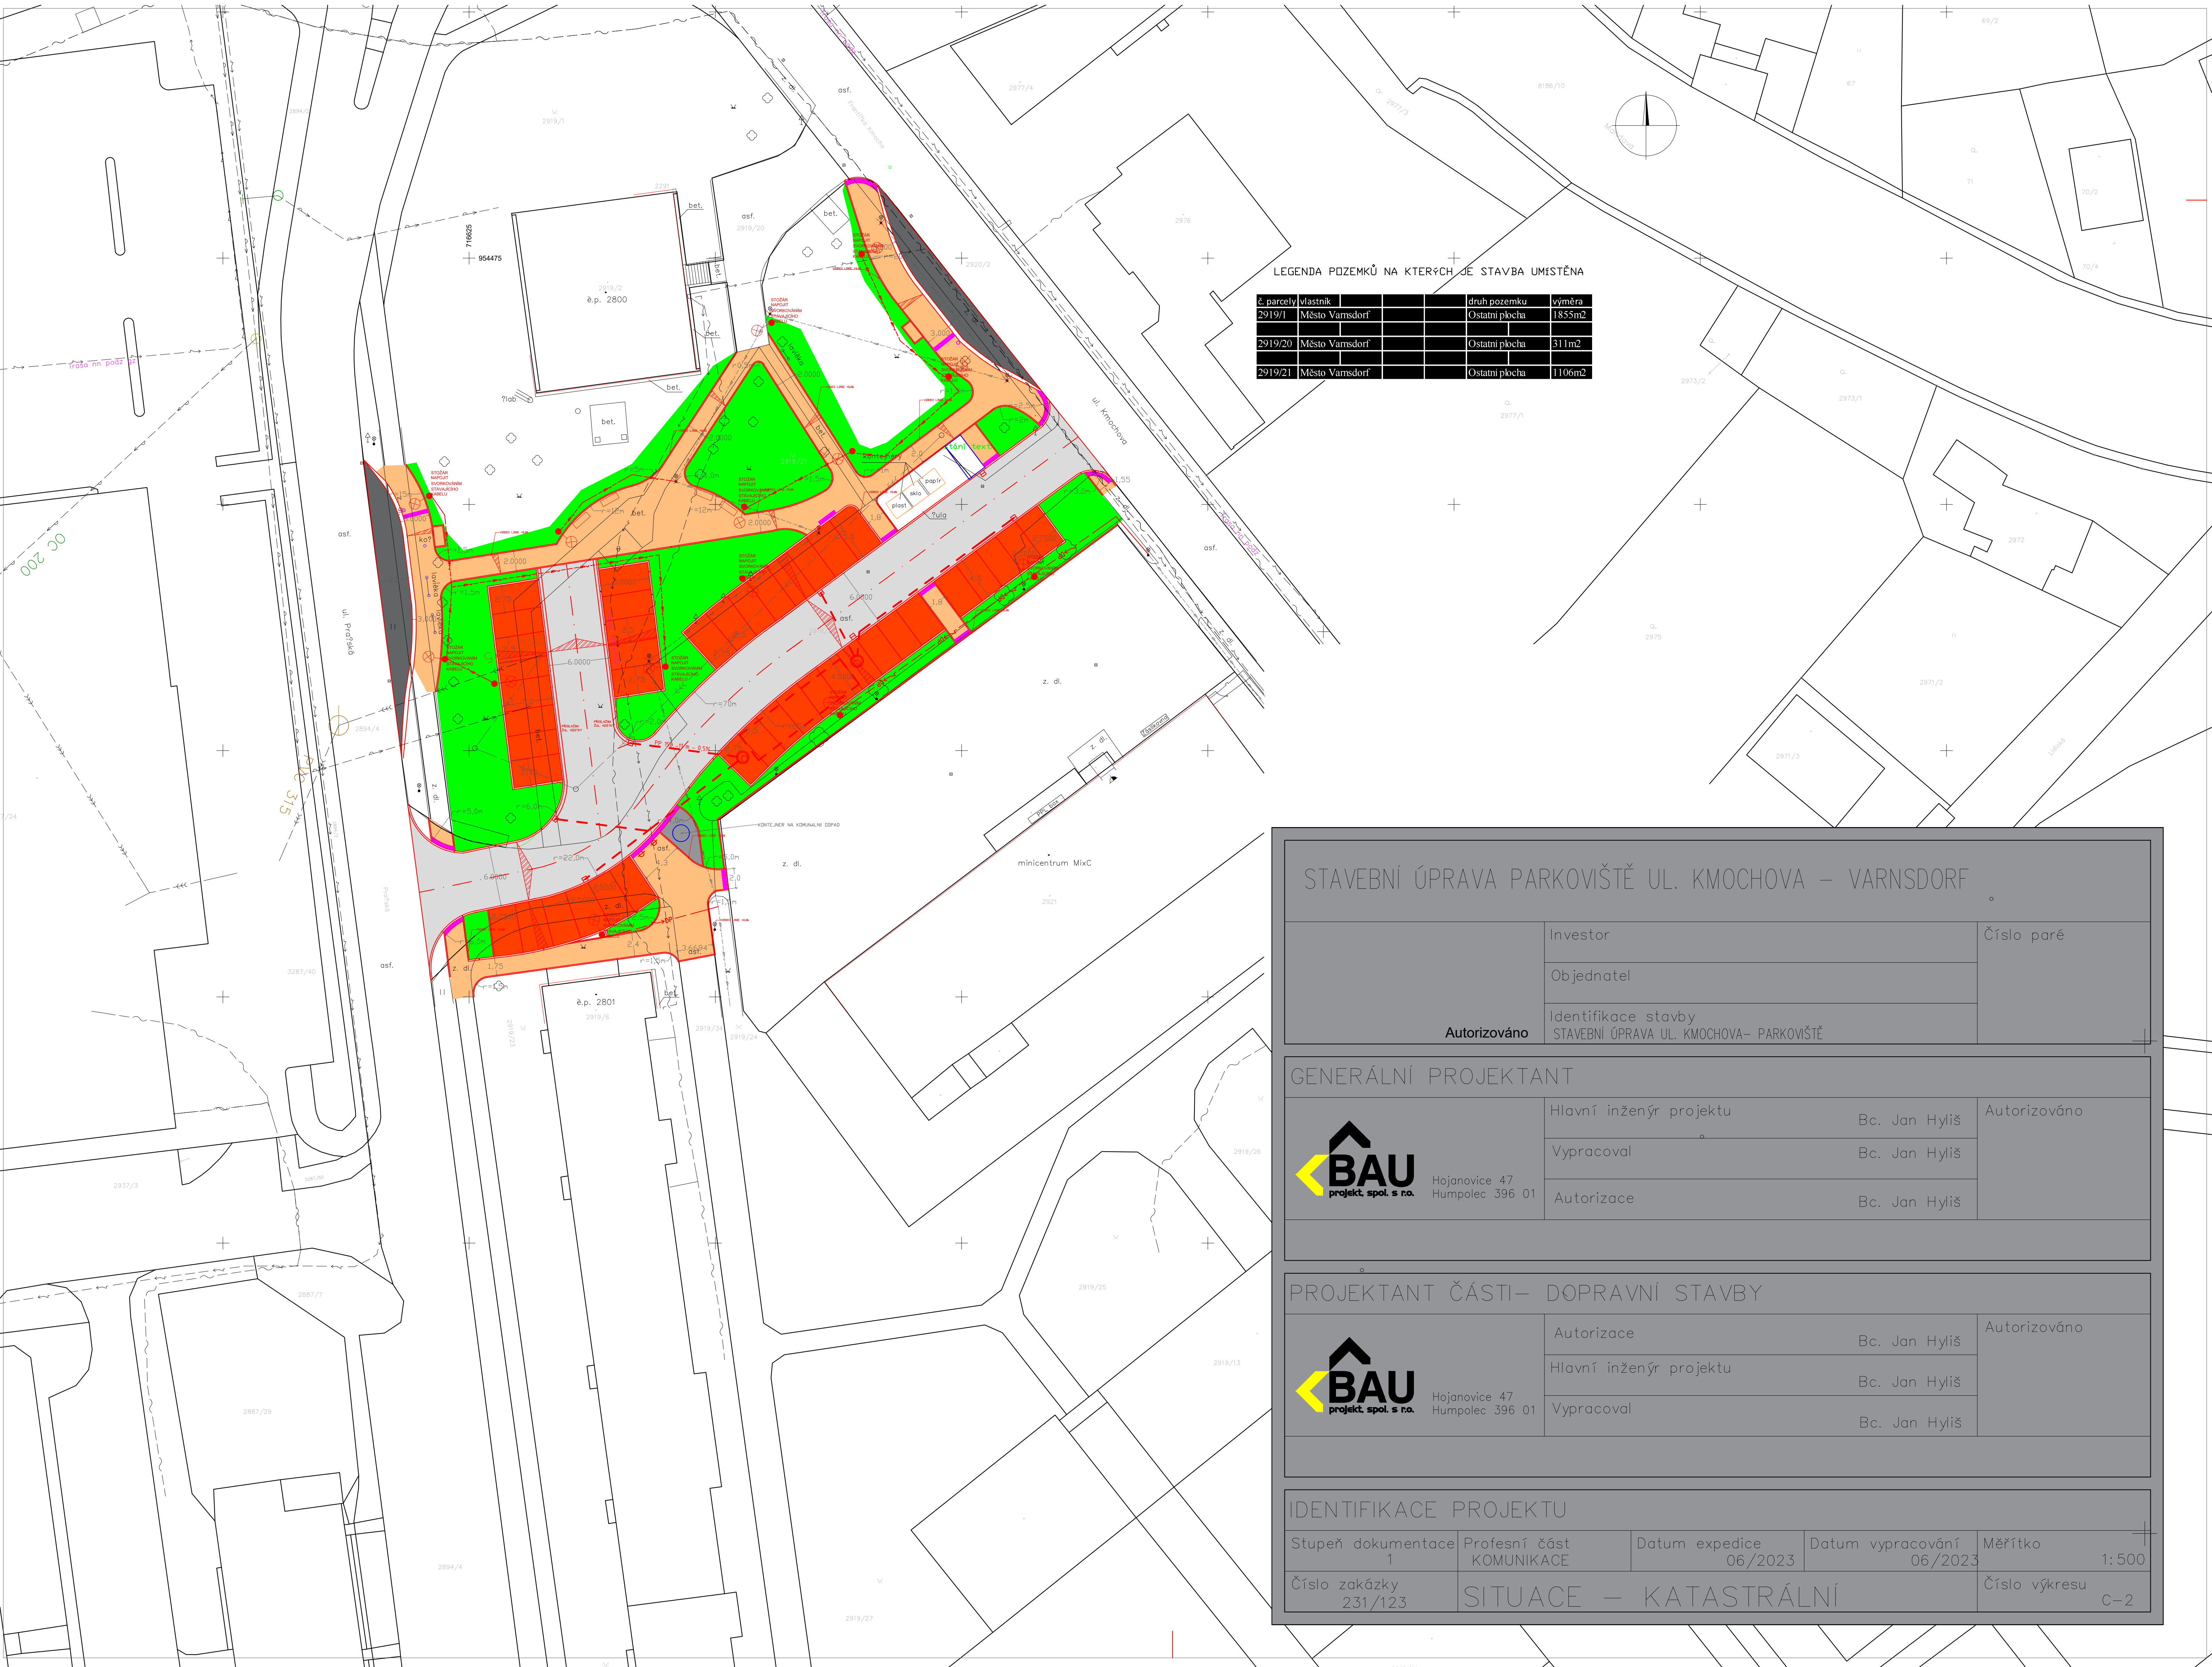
LEGENDA POZEMKŮ NA KTERÝCH JE STAVBA UMÍSTĚNA

| č. parcely | vlastník | druh pozemku | výměra |
|---|---|---|---|
| 2919/1 | Město Varnsdorf | Ostatní plocha | 1855m2 |
| 2919/20 | Město Varnsdorf | Ostatní plocha | 311m2 |
| 2919/21 | Město Varnsdorf | Ostatní plocha | 1106m2 |

ul. Kmochova
ul. Pražská
asf.
bet.
č.p. 2800
č.p. 2801
z. dl.
minicentrum MixC
KONTEJNER NA KOMUNÁLNÍ ODPAD
papír
sklo
plast
OC 200
trasa nn podz.
954475
716625

STAVEBNÍ ÚPRAVA PARKOVIŠTĚ UL. KMOCHOVA – VARNSDORF

Autorizováno
Investor
Objednatel
Identifikace stavby
STAVEBNÍ ÚPRAVA UL. KMOCHOVA– PARKOVIŠTĚ
Číslo paré

GENERÁLNÍ PROJEKTANT
BAU projekt spol. s r.o.
Hojanovice 47
Humpolec 396 01
Hlavní inženýr projektu Bc. Jan Hyliš
Vypracoval Bc. Jan Hyliš
Autorizace Bc. Jan Hyliš
Autorizováno

PROJEKTANT ČÁSTI– DOPRAVNÍ STAVBY
BAU projekt spol. s r.o.
Hojanovice 47
Humpolec 396 01
Autorizace Bc. Jan Hyliš
Hlavní inženýr projektu Bc. Jan Hyliš
Vypracoval Bc. Jan Hyliš
Autorizováno

IDENTIFIKACE PROJEKTU
| Stupeň dokumentace | Profesní část | Datum expedice | Datum vypracování | Měřítko |
|---|---|---|---|---|
| 1 | KOMUNIKACE | 06/2023 | 06/2023 | 1:500 |

Číslo zakázky 231/123
SITUACE – KATASTRÁLNÍ
Číslo výkresu C-2